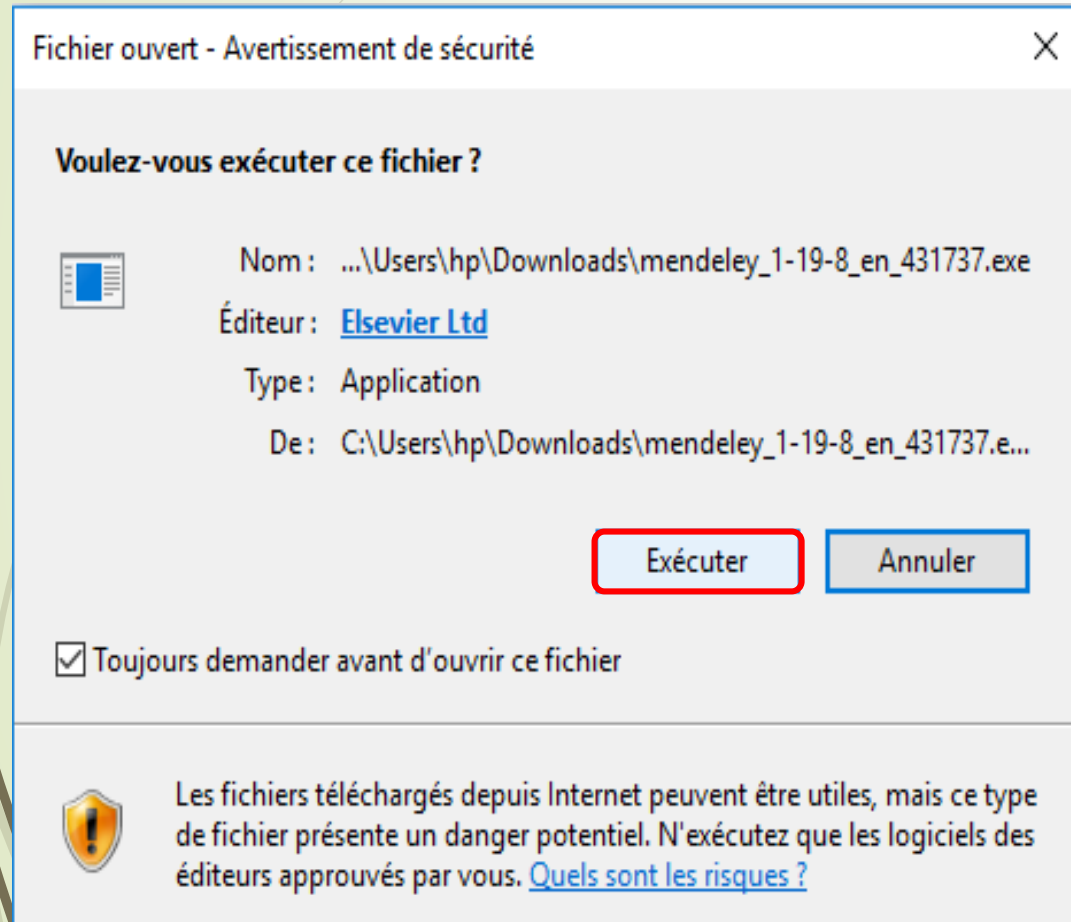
Fichier ouvert - Avertissement de sécurité

X

Voulez-vous exécuter ce fichier ?

Nom : ...\Users\hp\Downloads\mendeley_1-19-8_en_431737.exe

Éditeur : Elsevier Ltd

Type : Application

De : C:\Users\hp\Downloads\mendeley_1-19-8_en_431737.e...

Exécuter

Annuler

Toujours demander avant d'ouvrir ce fichier

Les fichiers téléchargés depuis Internet peuvent être utiles, mais ce type de fichier présente un danger potentiel. N'exécutez que les logiciels des éditeurs approuvés par vous. Quels sont les risques ?